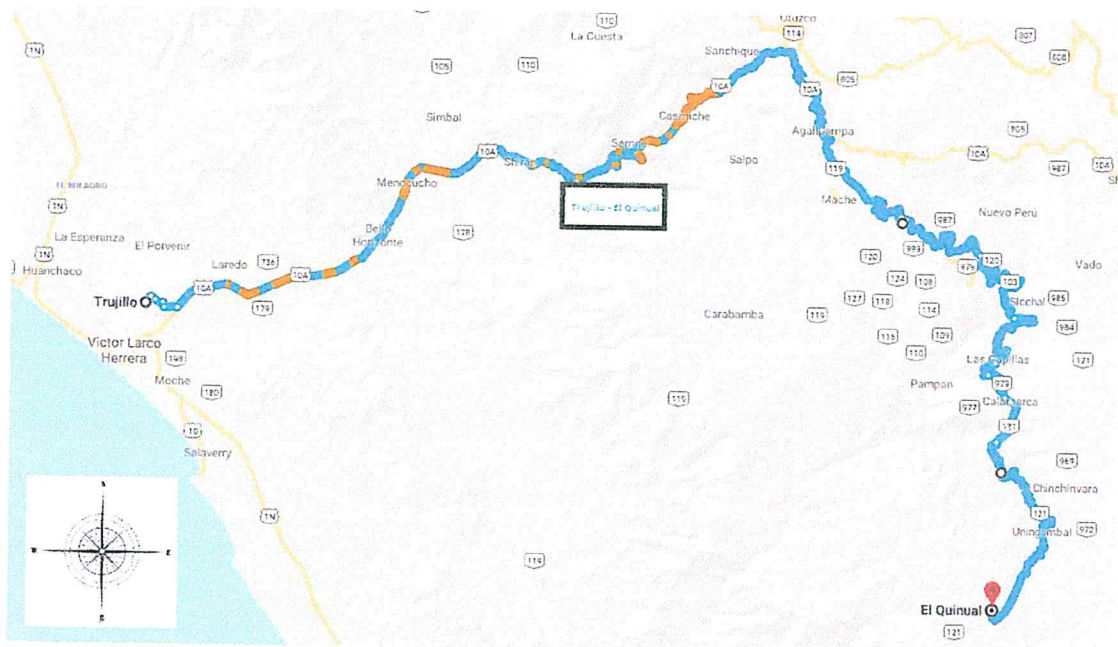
11C
La Cuesta
Otuzco
114
307
1N
105
110
Sanchique
808
10A
805
Simbal
Casmiche
Agallpampa
10A
Shiran
Samne
Salpo
105
10A
987
10A
119
EL MILAGRO
Menocucho
Trujillo - El Quinual
Mache
1N
987
Nuevo Peru
Bello Horizonte
993
La Esperanza
El Porvenir
12P
120
979
125
1N
Laredo
736
Vado
Huanchaco
10A
124
128
103
Trujillo
10A
179
127
118
114
Stochal
985
Carabamba
119
984
Victor Larco Herrera
148
113
109
110
Las Capillas
121
Moche
979
180
Pampan
977
Calamarca
119
1N
121
Salaverry
969
Chinchinvara
1N
121
Uningambal
972
119
N
W
E
S
El Quinual
121